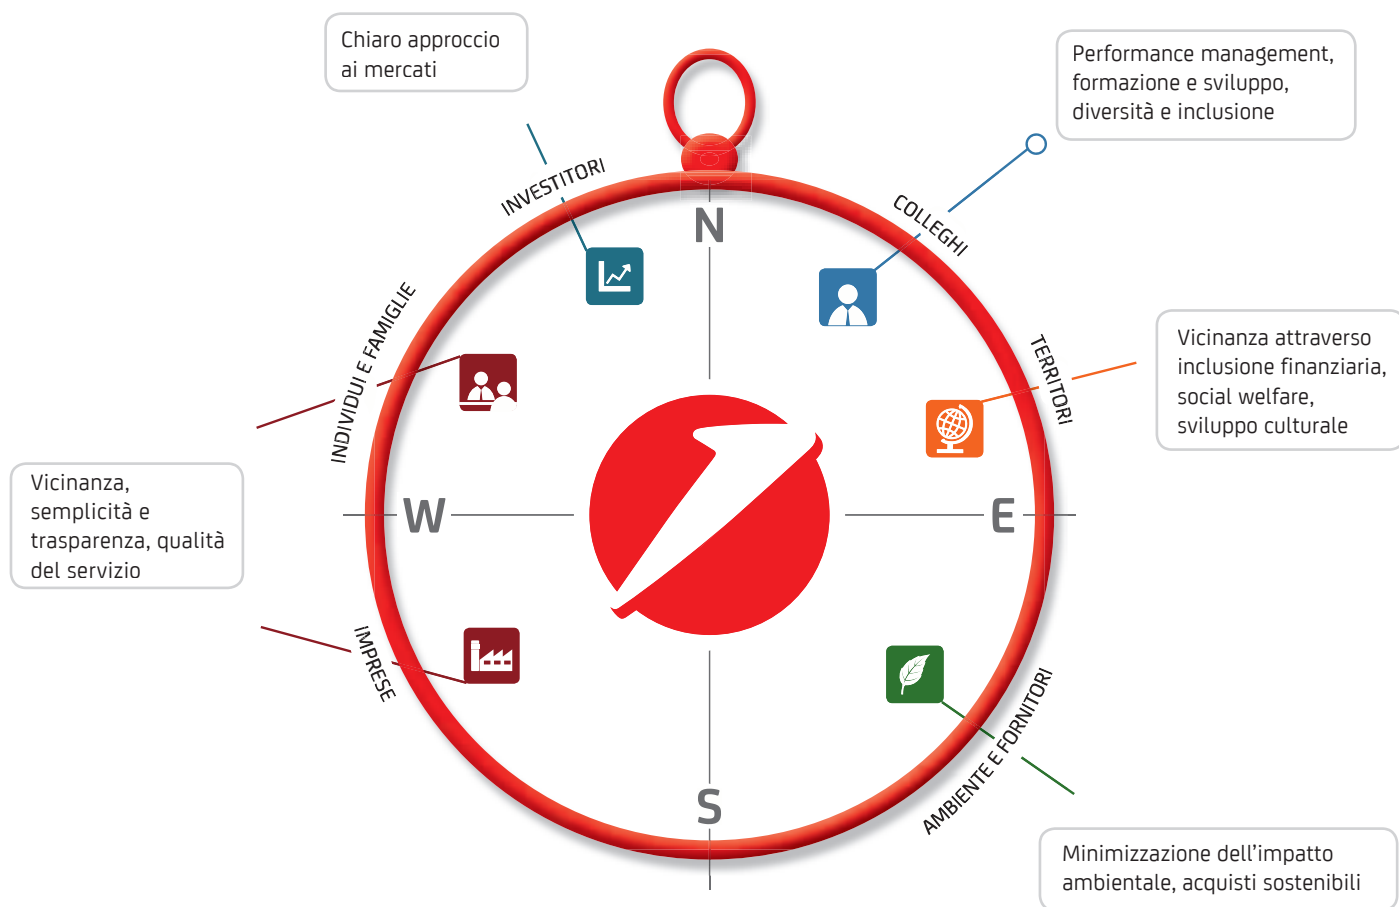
Chiaro approccio ai mercati

Performance management, formazione e sviluppo, diversità e inclusione

INVESTITORI

N

COLLEGHI

INDIVIDUI E FAMIGLIE

TERRITORI

Vicinanza attraverso inclusione finanziaria, social welfare, sviluppo culturale

Vicinanza, semplicità e trasparenza, qualità del servizio

W

E

IMPRESE

AMBIENTE E FORNITORI

S

Minimizzazione dell’impatto ambientale, acquisti sostenibili